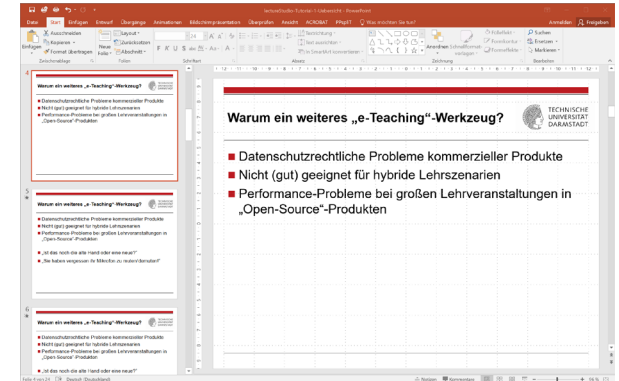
lectureStudio-Tutorial-1-Lieberrecht - PowerPoint

Datei Start Einfügen Entwurf Übergänge Animationen Bildschirmpräsentation Überprüfen Ansicht ACROBAT PPspliT Was möchten Sie tun?

Anmelden Freigeben

Einfügen Ausschneiden Kopieren Format übertragen Zwischenablage

Neue Folie Layout Zurücksetzen Abschnitt Folien

F K U S abc Schriftart

Absatz Textrichtung Text ausrichten In SmartArt konvertieren

Anordnen Schnellformatvorlagen Zeichnung

Fülleffekt Formkontur Formeffekte

Suchen Ersetzen Markieren Bearbeiten

4

Warum ein weiteres „e-Teaching“-Werkzeug?

Datenschutzrechtliche Probleme kommerzieller Produkte
Nicht (gut) geeignet für hybride Lehrszenarien
Performance-Probleme bei großen Lehrveranstaltungen in „Open-Source“-Produkten

5

Warum ein weiteres „e-Teaching“-Werkzeug?

Datenschutzrechtliche Probleme kommerzieller Produkte
Nicht (gut) geeignet für hybride Lehrszenarien
Performance-Probleme bei großen Lehrveranstaltungen in „Open-Source“-Produkten

„Ist das noch die alte Hand oder eine neue?“
„Sie haben vergessen Ihr Mikrofon zu reaktivieren!“

6

Warum ein weiteres „e-Teaching“-Werkzeug?

Datenschutzrechtliche Probleme kommerzieller Produkte
Nicht (gut) geeignet für hybride Lehrszenarien
Performance-Probleme bei großen Lehrveranstaltungen in „Open-Source“-Produkten

Warum ein weiteres „e-Teaching“-Werkzeug?

TECHNISCHE UNIVERSITÄT DARMSTADT

Datenschutzrechtliche Probleme kommerzieller Produkte
Nicht (gut) geeignet für hybride Lehrszenarien
Performance-Probleme bei großen Lehrveranstaltungen in „Open-Source“-Produkten

Folie 4 von 24 Deutsch (Deutschland)

Notizen Kommentare 96 %